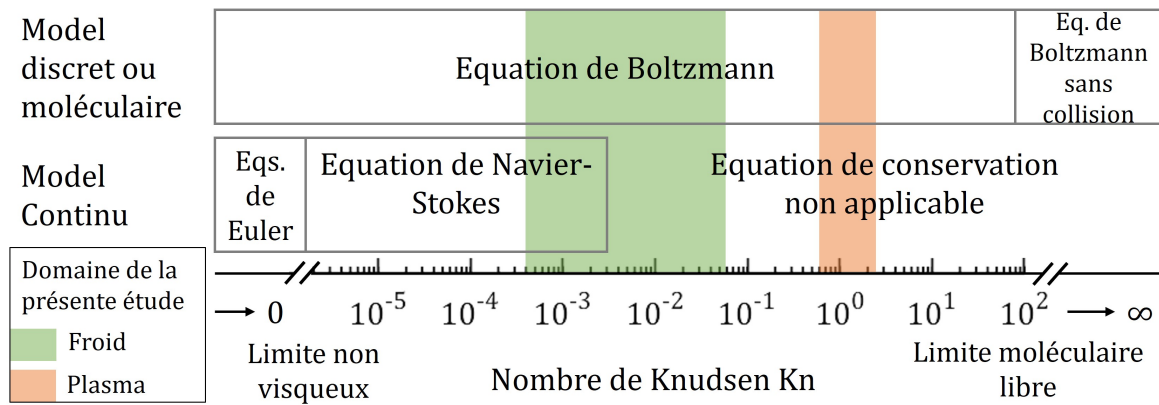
Model discret ou moléculaire

Equation de Boltzmann

Eq. de Boltzmann sans collision

Model Continu

Eqs. de Euler

Equation de Navier-Stokes

Equation de conservation non applicable

Domaine de la présente étude

Froid

Plasma

$\rightarrow$ 0

$10^{-5}$ $10^{-4}$ $10^{-3}$ $10^{-2}$ $10^{-1}$ $10^{0}$ $10^{1}$ $10^{2}$ $\rightarrow \infty$

Limite non visqueux

Nombre de Knudsen Kn

Limite moléculaire libre